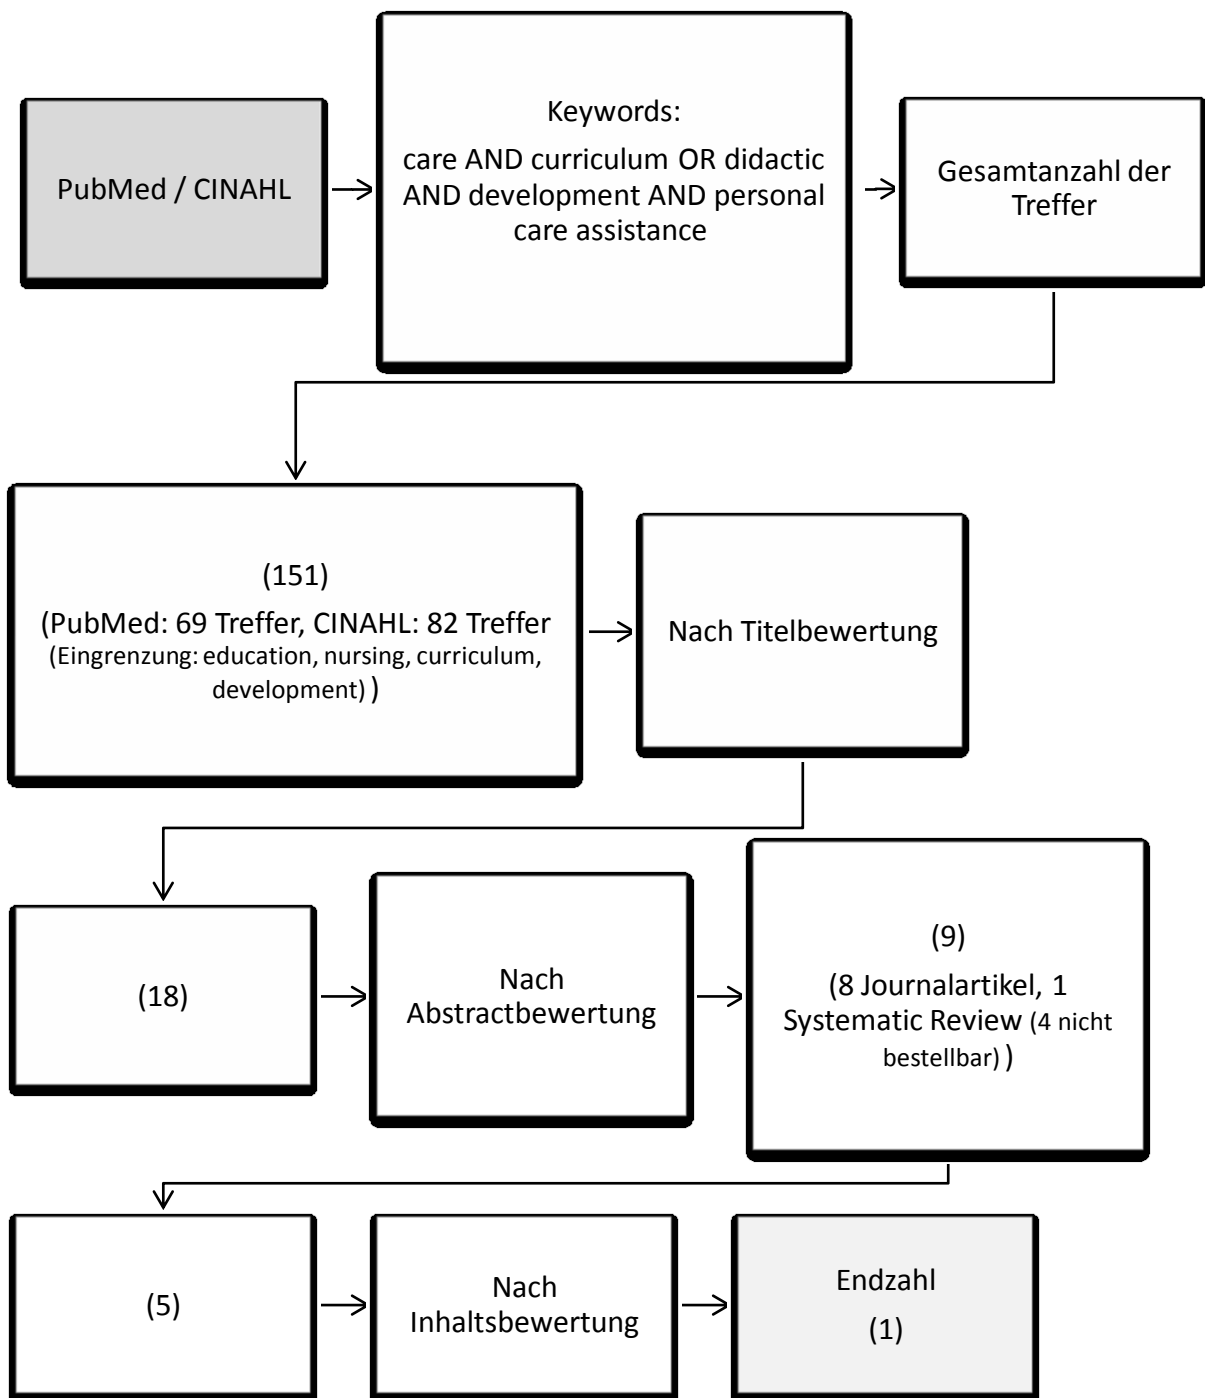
PubMed / CINAHL

Keywords:

care AND curriculum OR didactic AND development AND personal care assistance

Gesamtanzahl der Treffer

(151)

(PubMed: 69 Treffer, CINAHL: 82 Treffer (Eingrenzung: education, nursing, curriculum, development) )

Nach Titelbewertung

(18)

Nach Abstractbewertung

(9)

(8 Journalartikel, 1 Systematic Review (4 nicht bestellbar) )

(5)

Nach Inhaltsbewertung

Endzahl

(1)